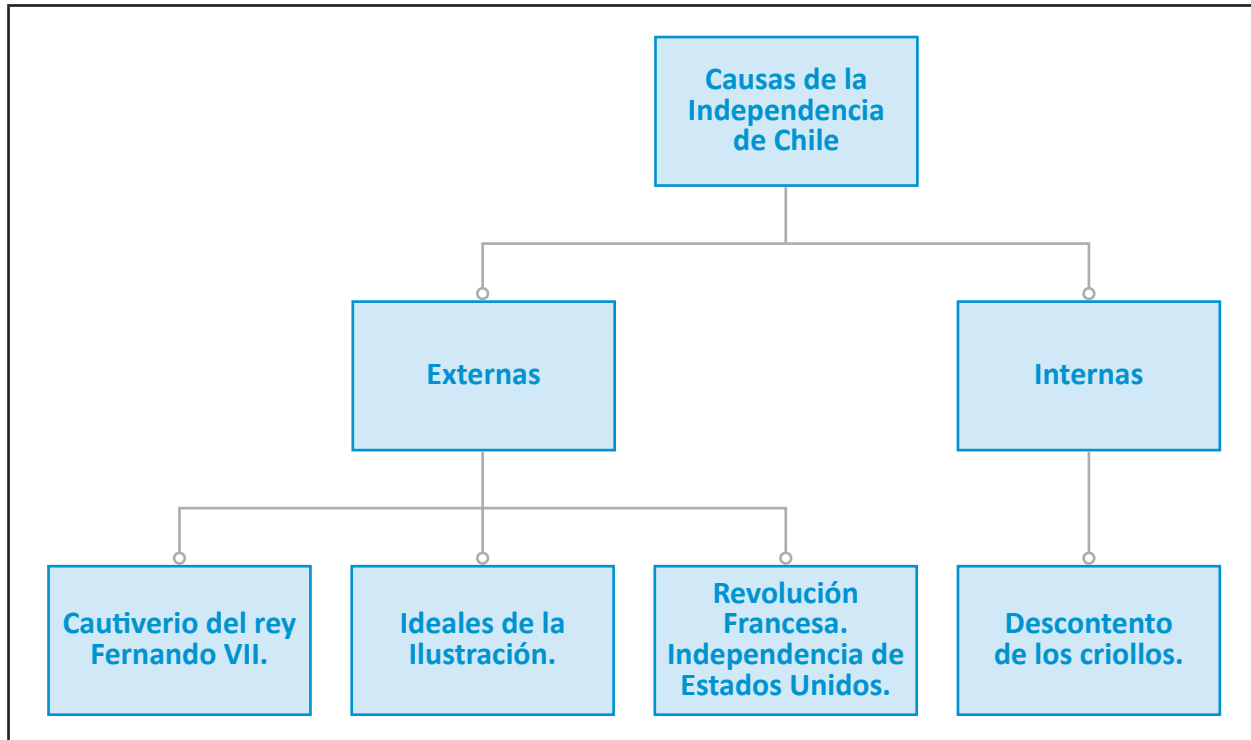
Causas de la Independencia de Chile

Externas

Internas

Cautiverio del rey Fernando VII.

Ideales de la Ilustración.

Revolución Francesa. Independencia de Estados Unidos.

Descontento de los criollos.